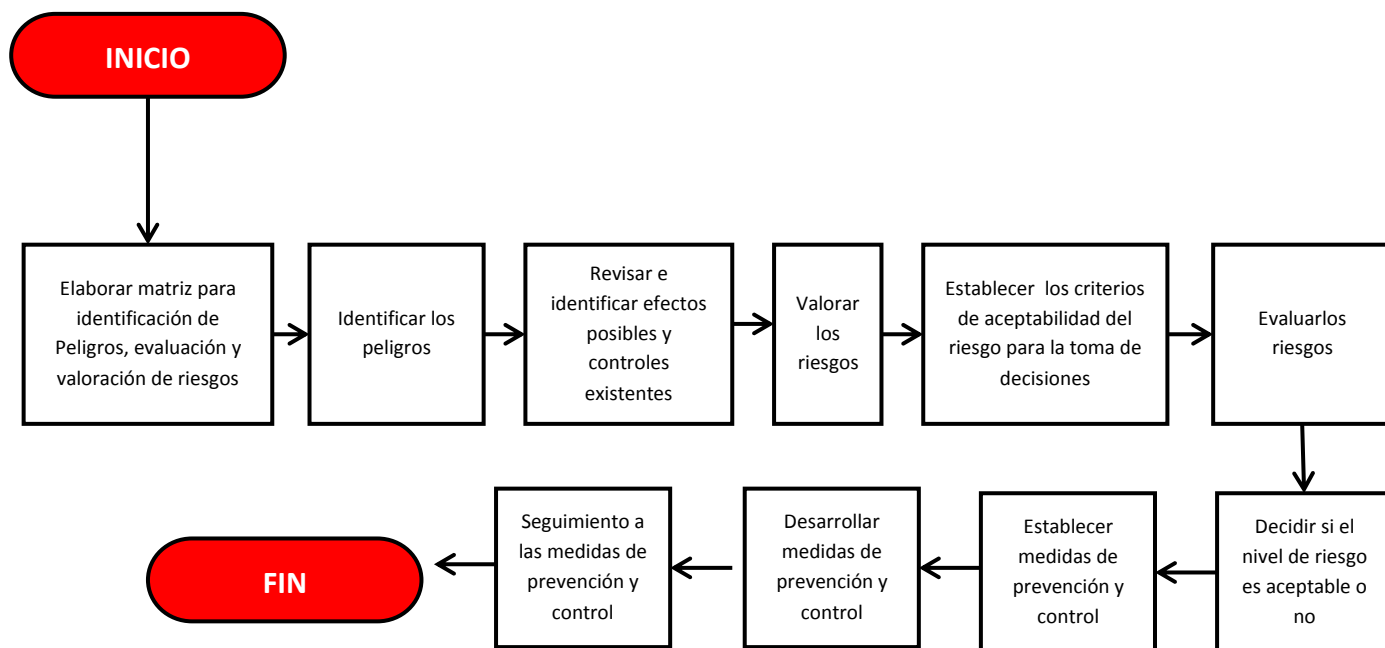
INICIO

Elaborar matriz para identificación de Peligros, evaluación y valoración de riesgos

Identificar los peligros

Revisar e identificar efectos posibles y controles existentes

Valorar los riesgos

Establecer los criterios de aceptabilidad del riesgo para la toma de decisiones

Evaluarlos riesgos

Decidir si el nivel de riesgo es aceptable o no

Establecer medidas de prevención y control

Desarrollar medidas de prevención y control

Seguimiento a las medidas de prevención y control

FIN